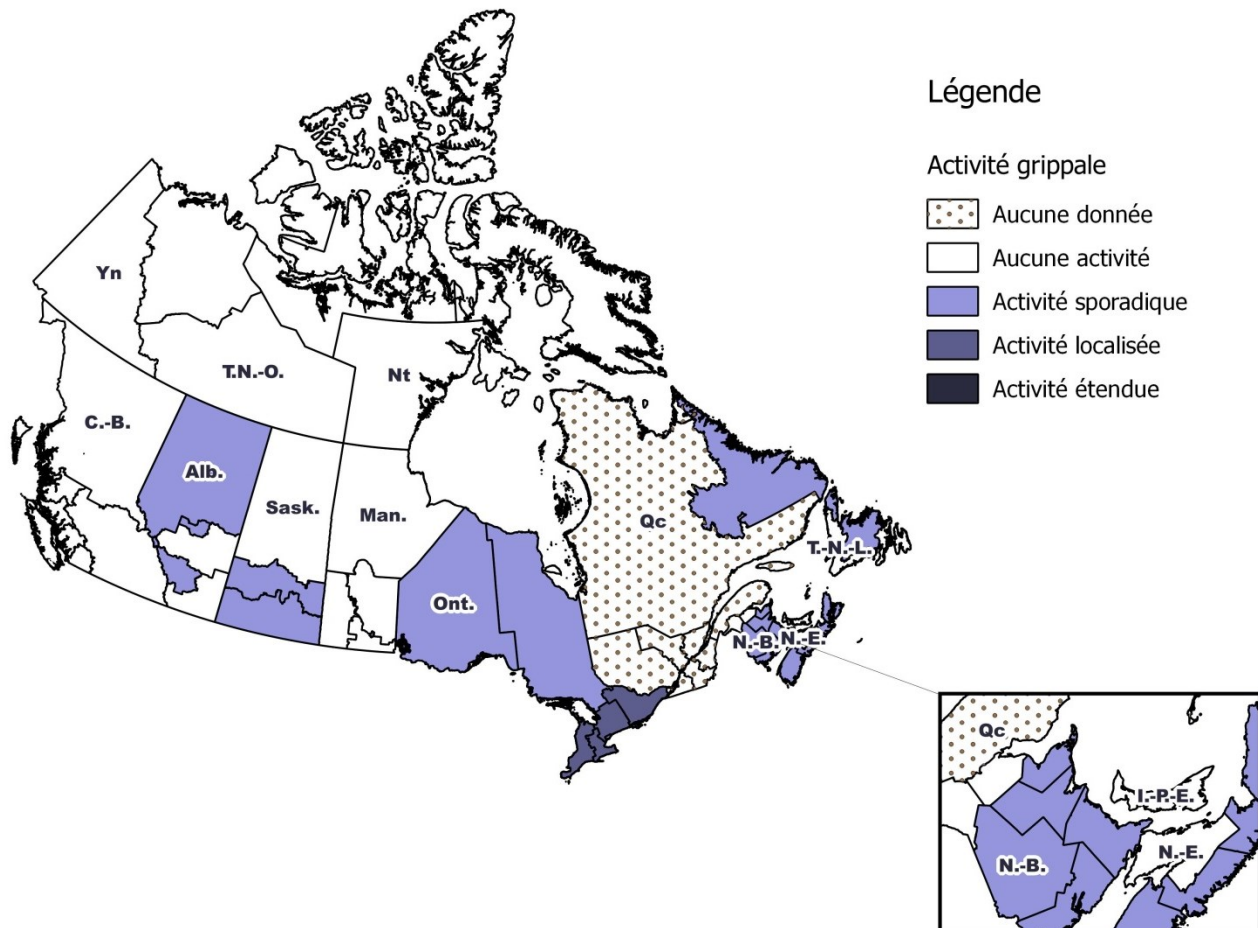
Légende

Activité grippale

Aucune donnée

Aucune activité

Activité sporadique

Activité localisée

Activité étendue

Yn

T.N.-O.

Nt

C.-B.

Alb.

Sask.

Man.

Qc

T.-N.-L.

Ont.

N.-B.

N.-E.

Qc

Î.-P.-É.

N.-B.

N.-E.